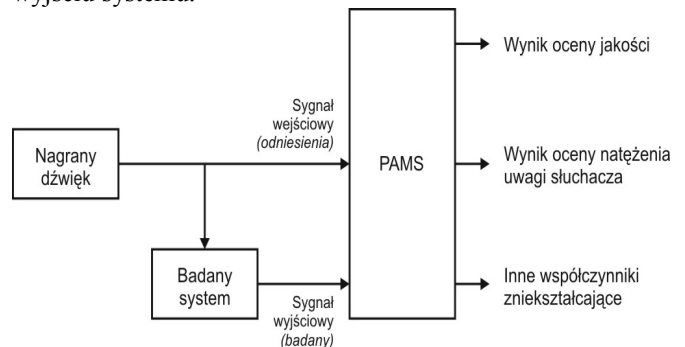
wyjścia systemu.

Nagrany dźwięk

Sygnał wejściowy (odniesienia)

Badany system

Sygnał wyjściowy (badany)

PAMS

Wynik oceny jakości

Wynik oceny natężenia uwagi słuchacza

Inne współczynniki zniekształcające